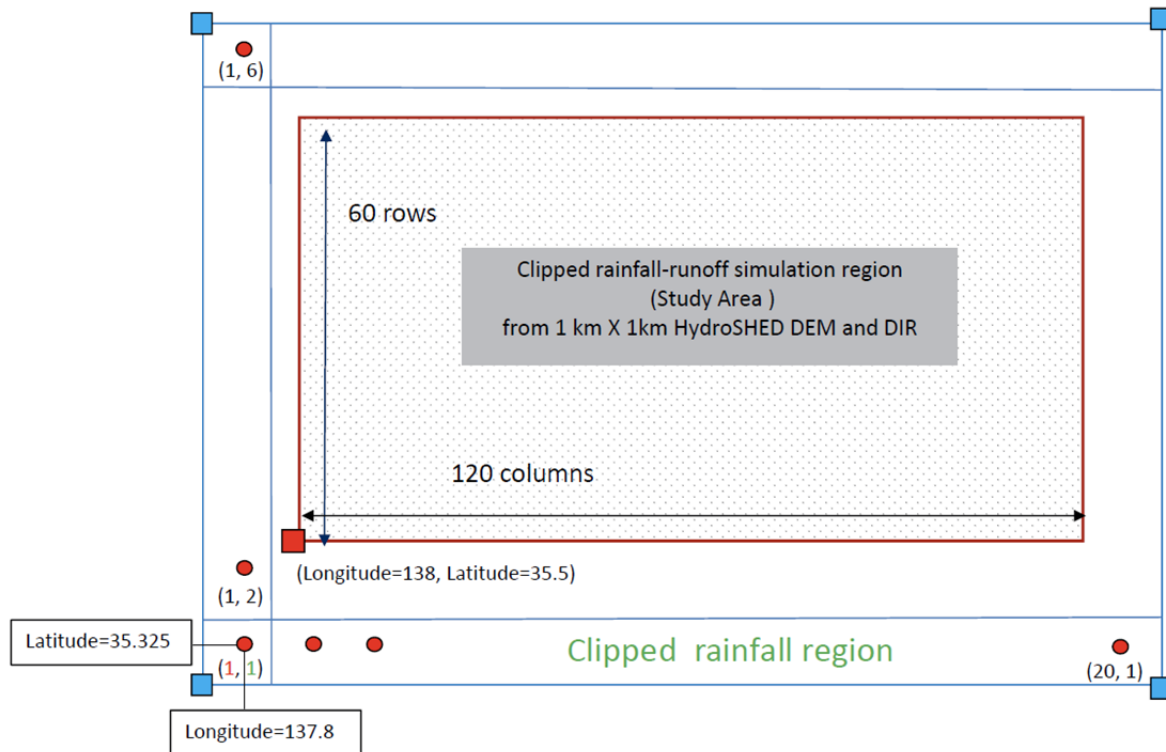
(1, 6)

60 rows

Clipped rainfall-runoff simulation region
(Study Area )
from 1 km X 1km HydroSHED DEM and DIR

120 columns

(Longitude=138, Latitude=35.5)

(1, 2)

Latitude=35.325

(1, 1)

Clipped rainfall region

(20, 1)

Longitude=137.8